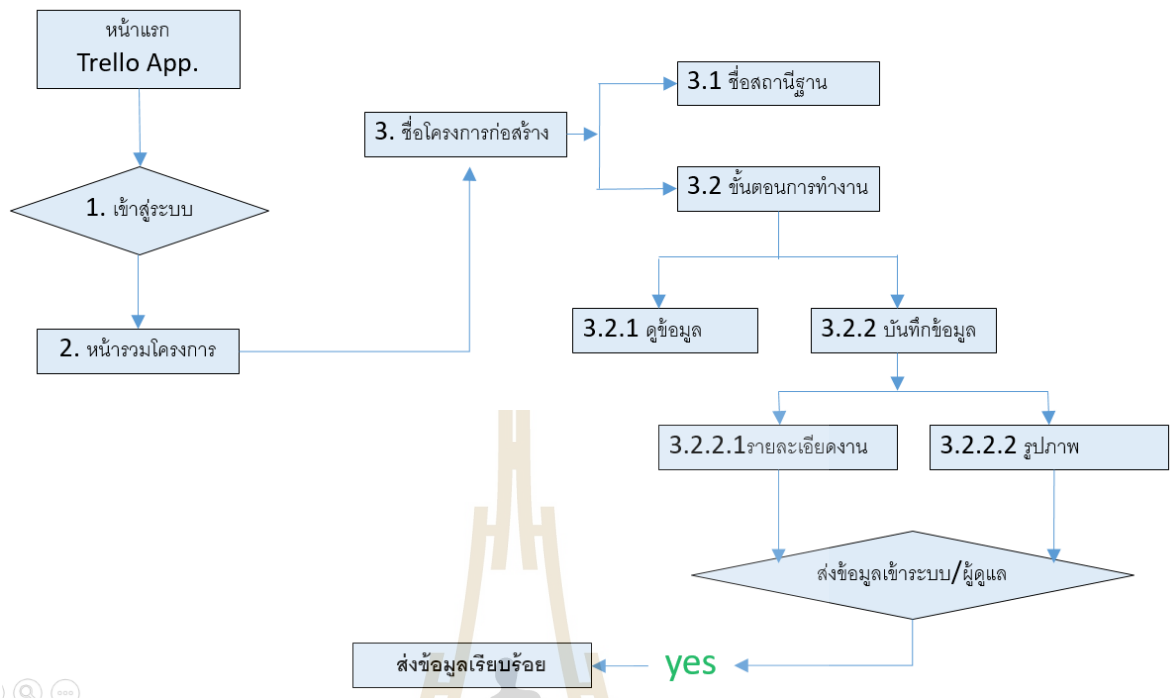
หน้าแรก
Trello App.

1. เข้าสู่ระบบ

2. หน้ารวมโครงการ

3. ชื่อโครงการก่อสร้าง

3.1 ชื่อสถานีฐาน

3.2 ขั้นตอนการทำงาน

3.2.1 ดูข้อมูล

3.2.2 บันทึกข้อมูล

3.2.2.1รายละเอียดงาน

3.2.2.2 รูปภาพ

ส่งข้อมูลเข้าระบบ/ผู้ดูแล

yes

ส่งข้อมูลเรียบร้อย